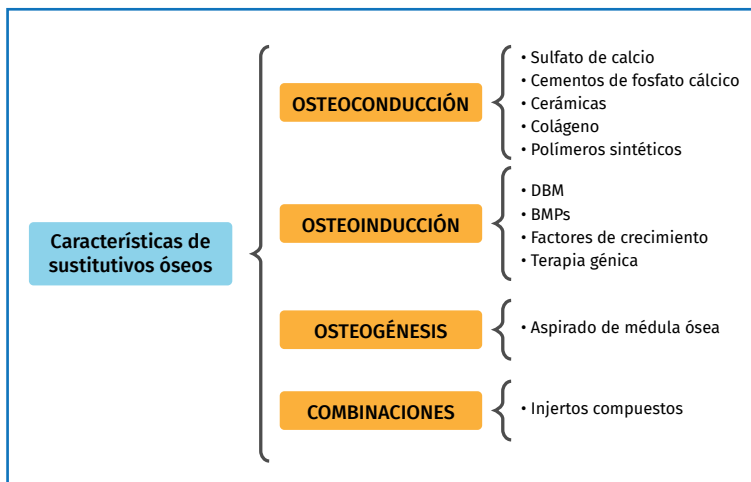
Características de sustitutivos óseos

OSTEOCONDUCCIÓN

• Sulfato de calcio
• Cementos de fosfato cálcico
• Cerámicas
• Colágeno
• Polímeros sintéticos

OSTEOINDUCCIÓN

• DBM
• BMPs
• Factores de crecimiento
• Terapia génica

OSTEOGÉNESIS

• Aspirado de médula ósea

COMBINACIONES

• Injertos compuestos